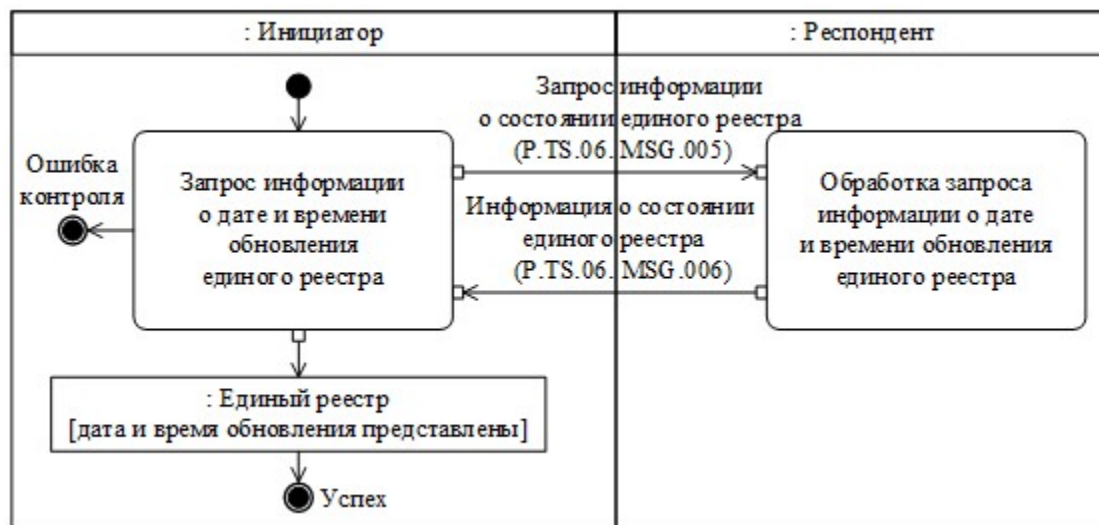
: Инициатор

: Респондент

Запрос информации о состоянии единого реестра (P.TS.06.MSG.005)

Ошибка контроля

Запрос информации о дате и времени обновления единого реестра

Информация о состоянии единого реестра (P.TS.06.MSG.006)

Обработка запроса информации о дате и времени обновления единого реестра

: Единый реестр [дата и время обновления представлены]

Успех